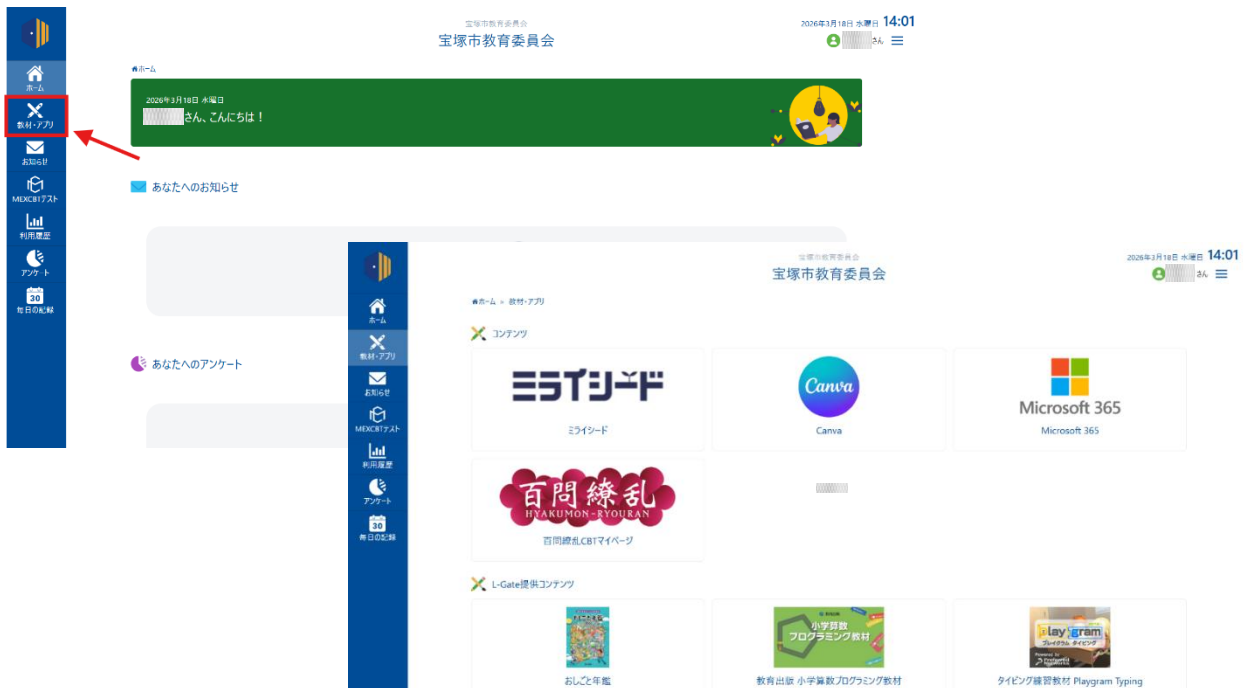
ホーム
教材・アプリ
お知らせ
MEXCBTテスト
利用履歴
アンケート
30
毎日の記録

宝塚市教育委員会
宝塚市教育委員会

2026年3月18日 水曜日 14:01
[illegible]さん

ホーム

2026年3月18日 水曜日
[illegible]さん、こんにちは！

あなたへのお知らせ

あなたへのアンケート

ホーム
教材・アプリ
お知らせ
MEXCBTテスト
利用履歴
アンケート
30
毎日の記録

宝塚市教育委員会
宝塚市教育委員会

2026年3月18日 水曜日 14:01
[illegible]さん

ホーム » 教材・アプリ

コンテンツ

ミライシード
ミライシード

Canva
Canva

Microsoft 365
Microsoft 365

百問繚乱
HYAKUMON-RYOURAN
百問繚乱CBTマイページ

L-Gate提供コンテンツ

おしごと年鑑

小学算数
プログラミング教材
教育出版 小学算数プログラミング教材

Playgram
プレイグラム タイピング
タイピング練習教材 Playgram Typing